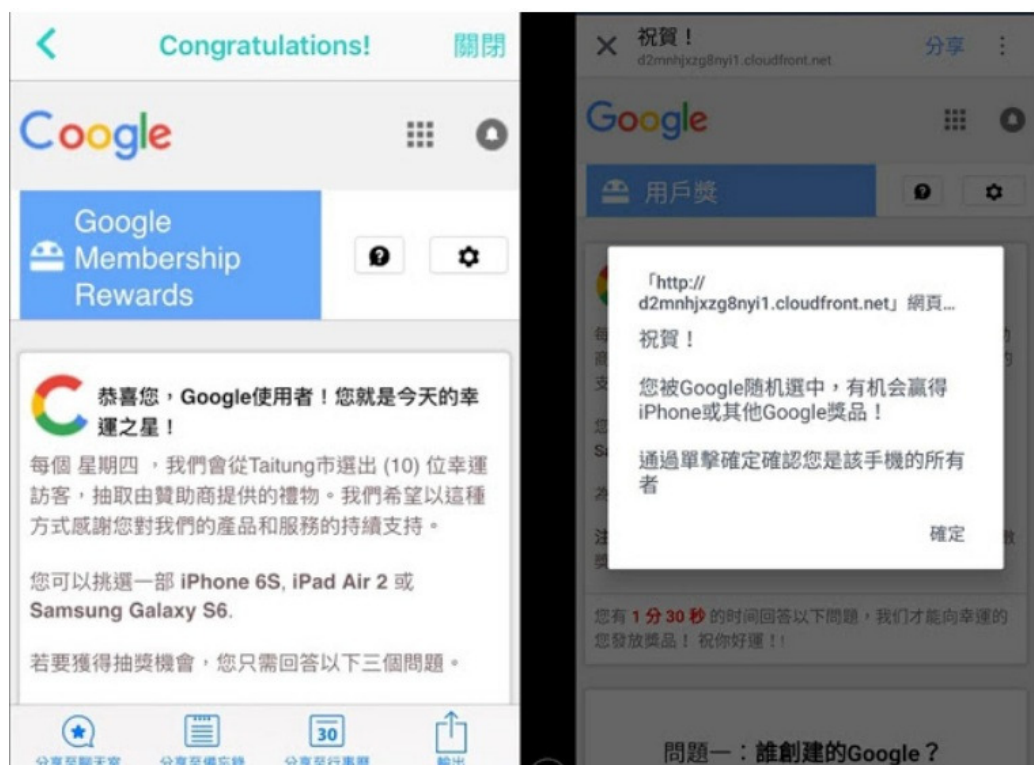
Congratulations! 關閉

Coogle

Google Membership Rewards

恭喜您，Google使用者！您就是今天的幸運之星！

每個 星期四 ，我們會從Taitung市選出 (10) 位幸運訪客，抽取由贊助商提供的禮物。我們希望以這種方式感謝您對我們的產品和服務的持續支持。

您可以挑選一部 iPhone 6S, iPad Air 2 或 Samsung Galaxy S6.

若要獲得抽獎機會，您只需回答以下三個問題。

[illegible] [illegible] 30 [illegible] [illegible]

祝賀！
d2mnhjxzg8nyi1.cloudfront.net
分享

Google

用戶獎

「http://d2mnhjxzg8nyi1.cloudfront.net」網頁...

祝賀！

您被Google随机選中，有机会赢得iPhone或其他Google獎品！

通過單擊確定確認您是該手機的所有者

確定

您有 1 分 30 秒 的时间回答以下問題，我們才能向幸運的您發放獎品！ 祝你好運！！

問題一：誰創建的Google？